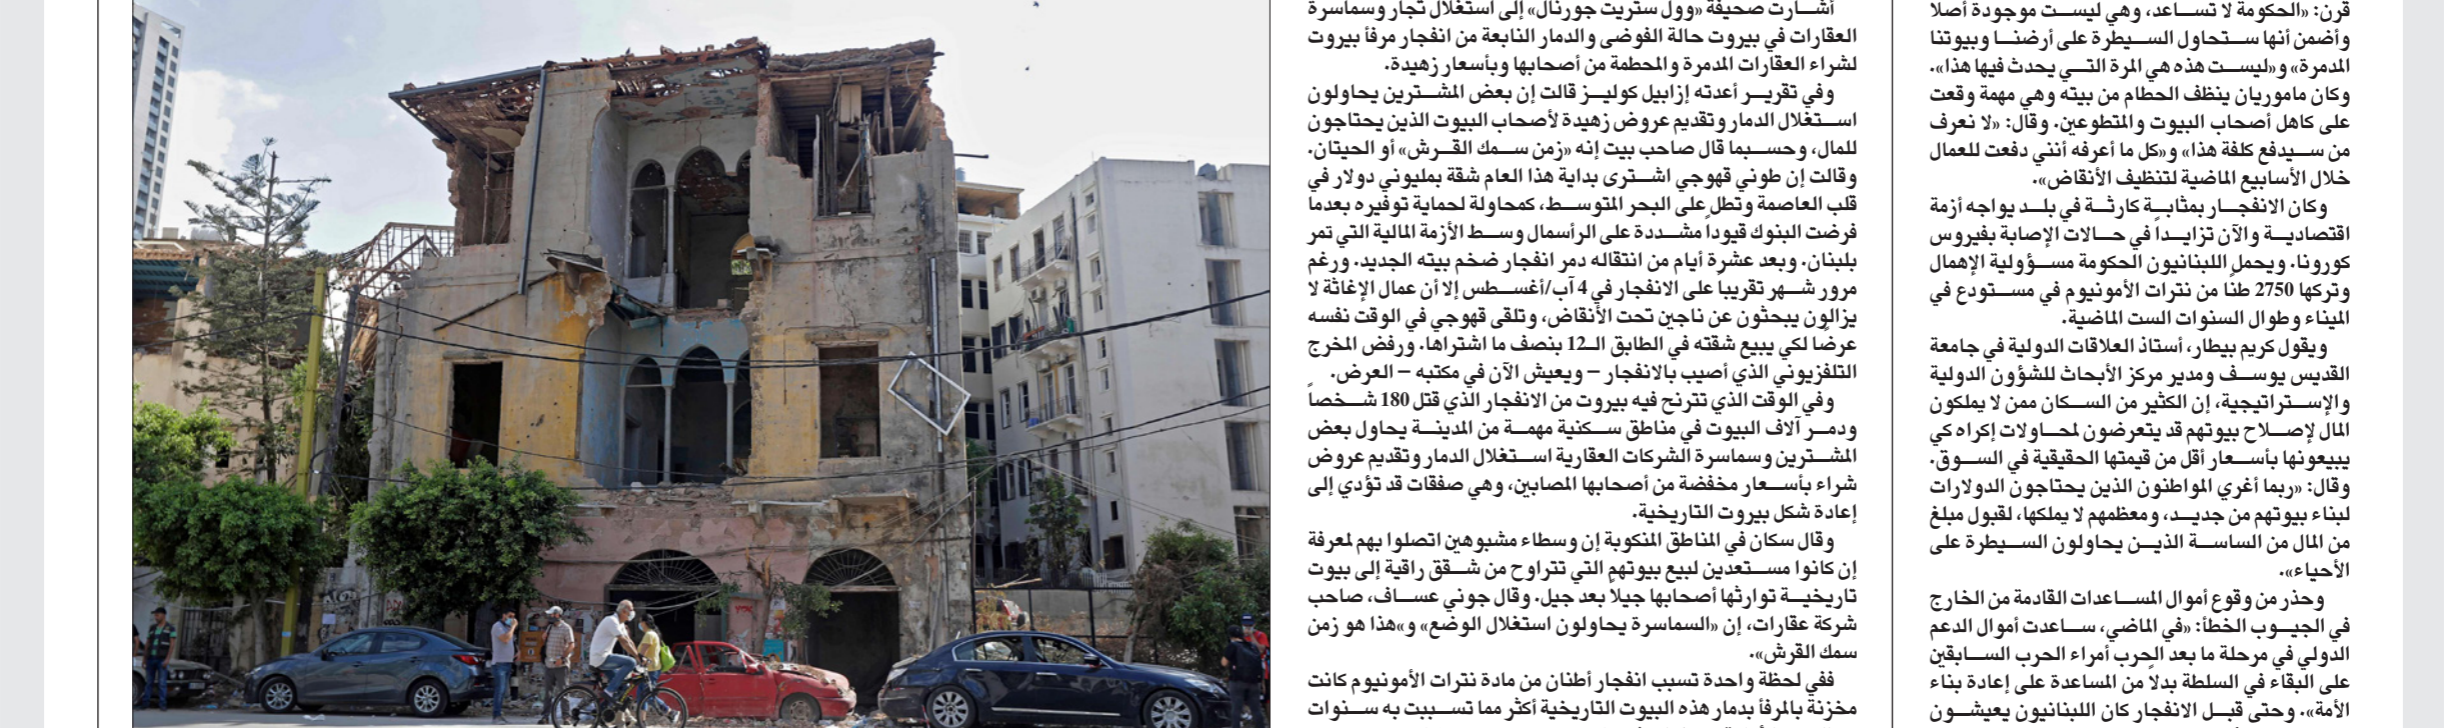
أشارت صحيفة «وول ستريت جورنال» إلى استغلال تجار وسماسرة العقارات في بيروت حالة الفوضى والدمار النابعة من انفجار مرفأ بيروت لشراء العقارات المدمرة والمحطمة من أصحابها وبأسعار زهيدة.

وفي تقرير أعدته إزابيل كوليز قالت إن بعض المشترين يحاولون استغلال الدمار وتقديم عروض زهيدة لأصحاب البيوت الذين يحتاجون للمال، وحسبما قال صاحب بيت إنه «زمن سمك القرش» أو الحيتان. وقالت إن طوني قهوجي اشترى بداية هذا العام شقة بمليوني دولار في قلب العاصمة وتطل على البحر المتوسط، كمحاولة لحماية توفيره بعدما فرضت البنوك قيوداً مشددة على الرأسمال وسط الأزمة المالية التي تمر بلبنان. وبعد عشرة أيام من انتقاله دمر انفجار ضخم بيته الجديد. ورغم مرور شهر تقريبا على الانفجار في 4 آب/أغسطس إلا أن عمال الإغاثة لا يزالون يبحثون عن ناجين تحت الأنقاض، وتلقى قهوجي في الوقت نفسه عرضا لكي يبيع شقته في الطابق الـ12 بنصف ما اشتراها. ورفض المخرج التلفزيوني الذي أصيب بالانفجار – ويعيش الآن في مكتبه – العرض.

وفي الوقت الذي تترنح فيه بيروت من الانفجار الذي قتل 180 شخصاً ودمر آلاف البيوت في مناطق سكنية مهمة من المدينة يحاول بعض المشترين وسماسرة الشركات العقارية استغلال الدمار وتقديم عروض شراء بأسعار مخفضة من أصحابها المصابين، وهي صفقات قد تؤدي إلى إعادة شكل بيروت التاريخية.

وقال سكان في المناطق المنكوبة إن وسطاء مشبوهين اتصلوا بهم لمعرفة إن كانوا مستعدين لبيع بيوتهم التي تتراوح من شقق راقية إلى بيوت تاريخية توارثها أصحابها جيلا بعد جيل. وقال جوني عساف، صاحب شركة عقارات، إن «السماسرة يحاولون استغلال الوضع» و«هذا هو زمن سمك القرش».

ففي لحظة واحدة تسبب انفجار أطنان من مادة نترات الأمونيوم كانت مخزنة بالمرفأ بدمار هذه البيوت التاريخية أكثر مما تسببت به سنوات

قرن: «الحكومة لا تساعد، وهي ليست موجودة أصلا وأضمن أنها ستحاول السيطرة على أرضنا وبيوتنا المدمرة» و«ليست هذه هي المرة التي يحدث فيها هذا».

وكان ماموريان ينظف الحطام من بيته وهي مهمة وقعت على كاهل أصحاب البيوت والمتطوعين. وقال: «لا نعرف من سيدفع كلفة هذا» و«كل ما أعرفه أنني دفعت للعمال خلال الأسابيع الماضية لتنظيف الأنقاض».

وكان الانفجار بمثابة كارثة في بلد يواجه أزمة اقتصادية والآن تزايداً في حالات الإصابة بفيروس كورونا. ويحمل اللبنانيون الحكومة مسؤولية الإهمال وتركها 2750 طنا من نترات الأمونيوم في مستودع في الميناء وطوال السنوات الست الماضية.

ويقول كريم بيطار، أستاذ العلاقات الدولية في جامعة القديس يوسف ومدير مركز الأبحاث للشؤون الدولية والإستراتيجية، إن الكثير من السكان ممن لا يملكون المال لإصلاح بيوتهم قد يتعرضون لمحاولات إكراه كي يبيعونها بأسعار أقل من قيمتها الحقيقية في السوق. وقال: «ربما أغري المواطنون الذين يحتاجون الدولارات لبناء بيوتهم من جديد، ومعظمهم لا يملكها، لقبول مبلغ من المال من الساسة الذين يحاولون السيطرة على الأحياء».

وحذر من وقوع أموال المساعدات القادمة من الخارج في الجيوب الخطأ: «في الماضي، ساعدت أموال الدعم الدولي في مرحلة ما بعد الحرب أمراء الحرب السابقين على البقاء في السلطة بدلاً من المساعدة على إعادة بناء الأمة». وحتى قبل الانفجار كان اللبنانيون يعيشون